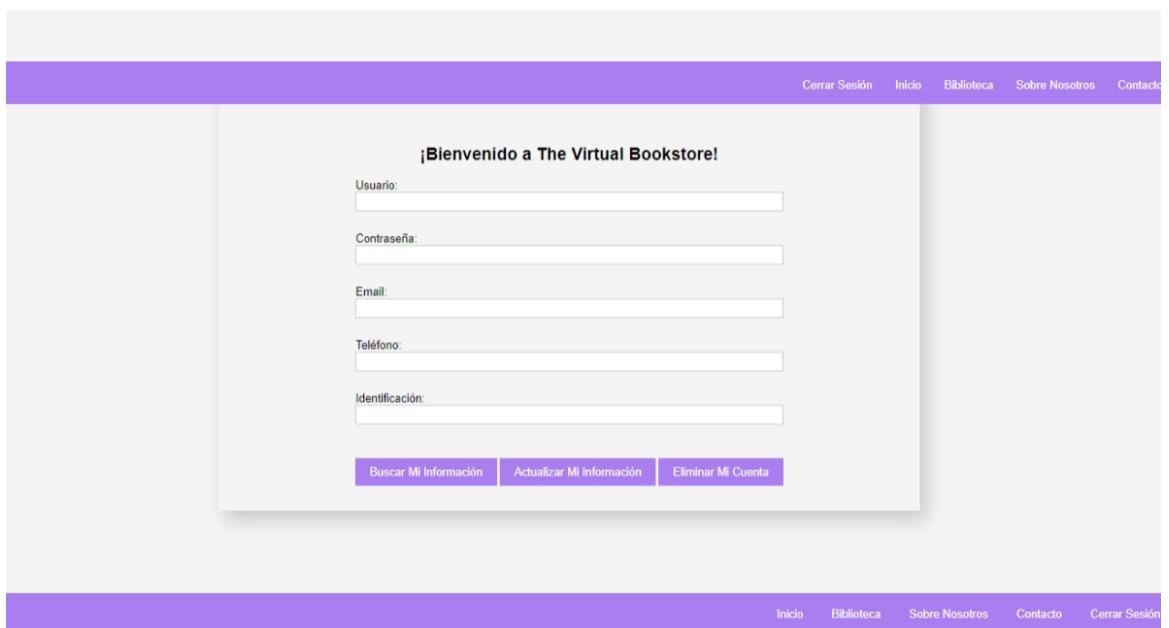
Cerrar Sesión Inicio Biblioteca Sobre Nosotros Contacto

¡Bienvenido a The Virtual Bookstore!

Usuario:

Contraseña:

Email:

Teléfono:

Identificación:

Buscar Mi Información Actualizar Mi Información Eliminar Mi Cuenta

Inicio Biblioteca Sobre Nosotros Contacto Cerrar Sesión